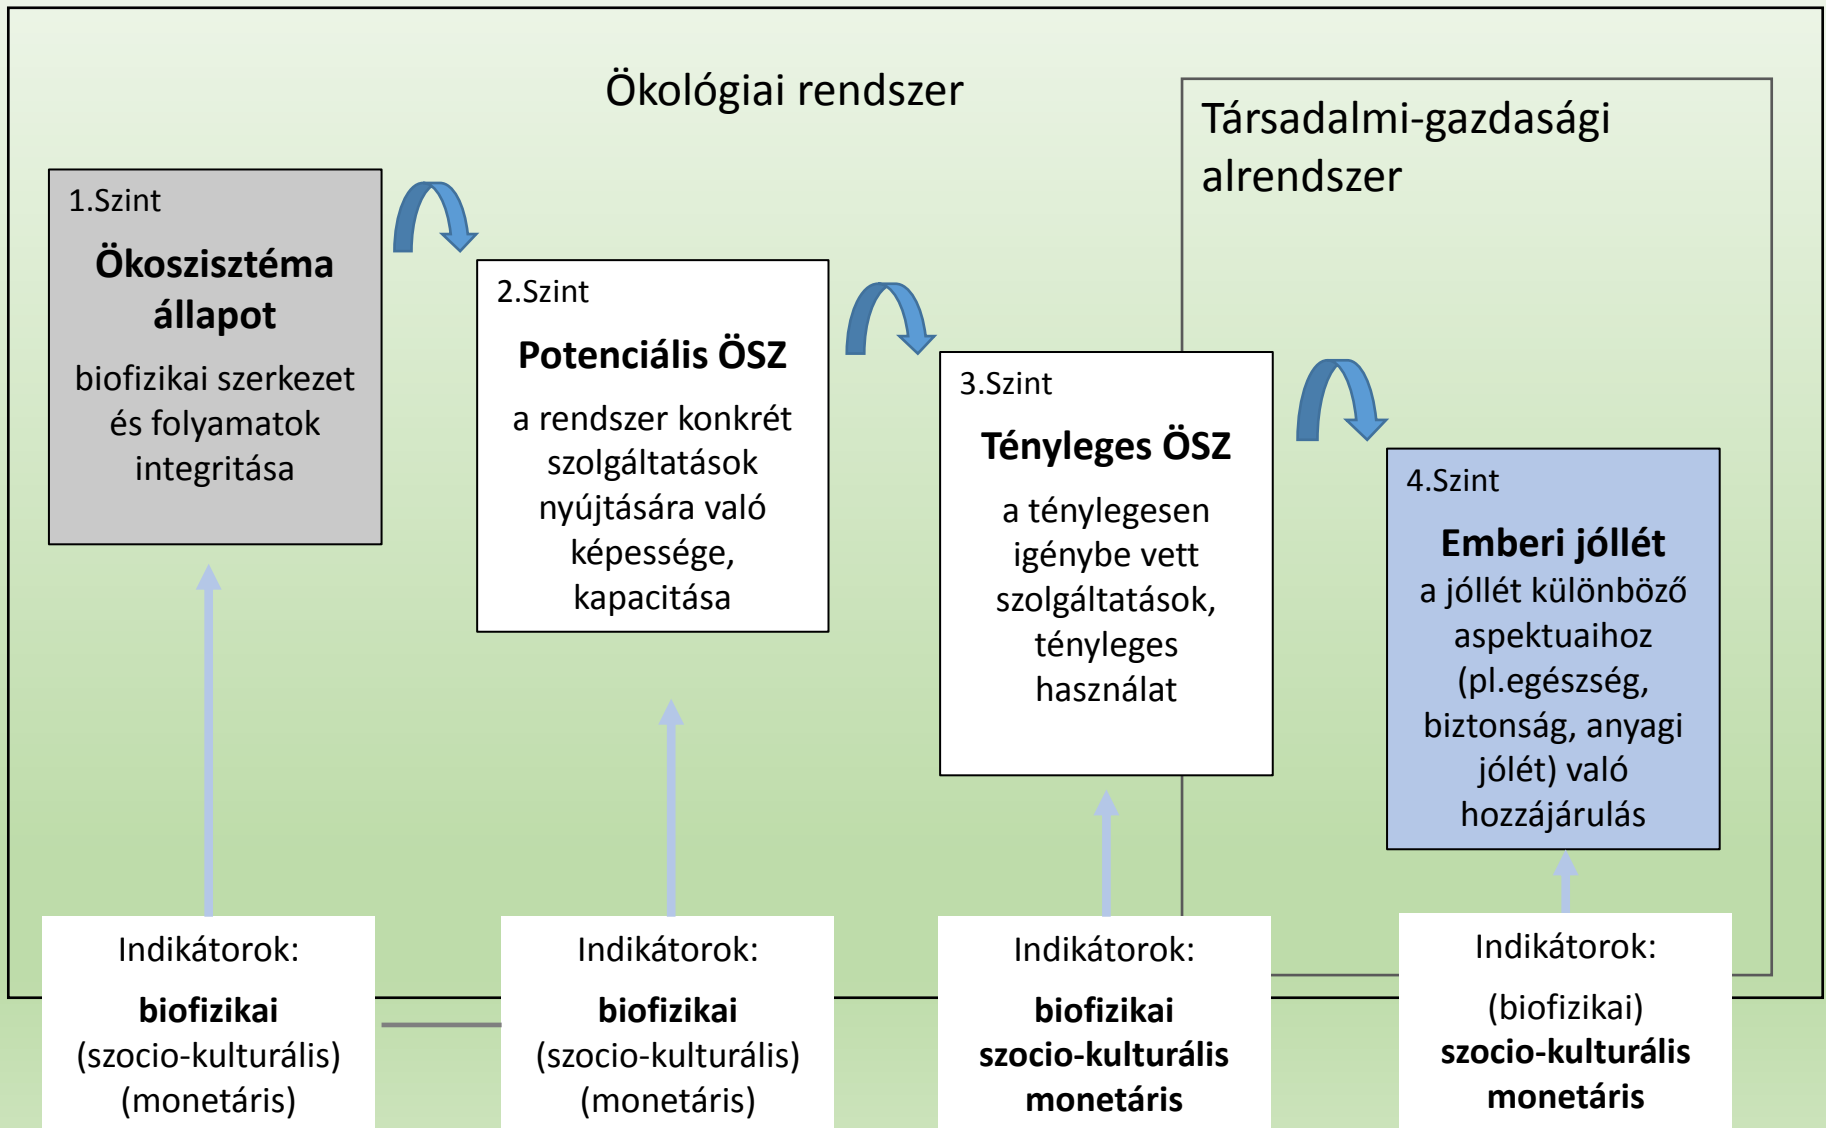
Ökológiai rendszer

Társadalmi-gazdasági alrendszer

1.Szint

**Ökoszisztéma állapot**

biofizikai szerkezet és folyamatok integritása

2.Szint

**Potenciális ÖSZ**

a rendszer konkrét szolgáltatások nyújtására való képessége, kapacitása

3.Szint

**Tényleges ÖSZ**

a ténylegesen igénybe vett szolgáltatások, tényleges használat

4.Szint

**Emberi jóllét**

a jóllét különböző aspektuaihoz (pl.egészség, biztonság, anyagi jólét) való hozzájárulás

Indikátorok:

**biofizikai**
(szocio-kulturális)
(monetáris)

Indikátorok:

**biofizikai**
(szocio-kulturális)
(monetáris)

Indikátorok:

**biofizikai**
**szocio-kulturális**
**monetáris**

Indikátorok:

(biofizikai)
**szocio-kulturális**
**monetáris**